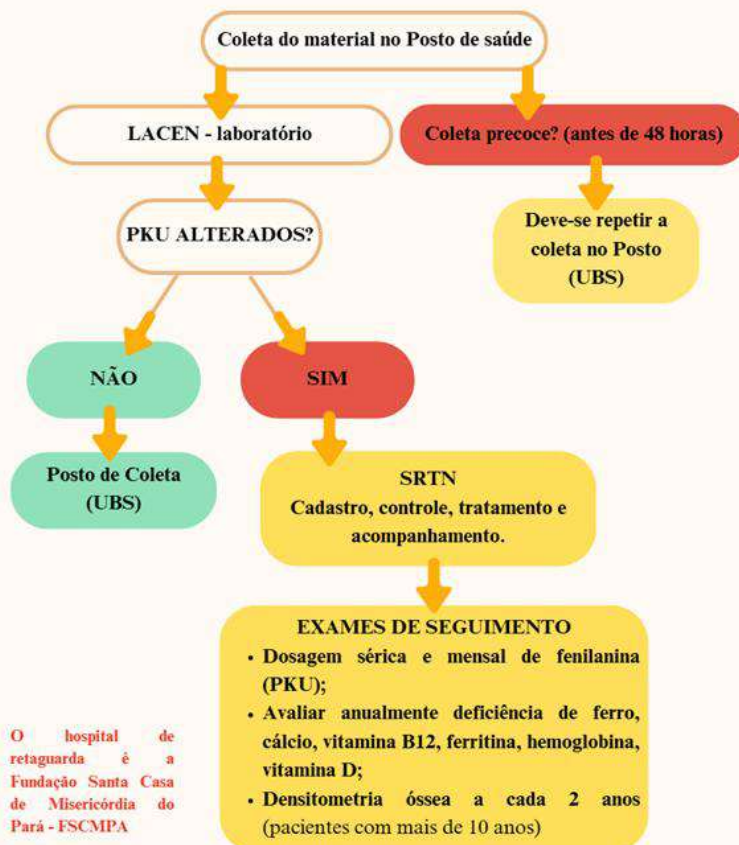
Coleta do material no Posto de saúde

LACEN - laboratório

Coleta precoce? (antes de 48 horas)

Deve-se repetir a coleta no Posto (UBS)

PKU ALTERADOS?

NÃO

SIM

Posto de Coleta (UBS)

SRTN
Cadastro, controle, tratamento e acompanhamento.

EXAMES DE SEGUIMENTO
• Dosagem sérica e mensal de fenilanina (PKU);
• Avaliar anualmente deficiência de ferro, cálcio, vitamina B12, ferritina, hemoglobina, vitamina D;
• Densitometria óssea a cada 2 anos (pacientes com mais de 10 anos)

O hospital de retaguarda é a Fundação Santa Casa de Misericórdia do Pará - FSCMPA